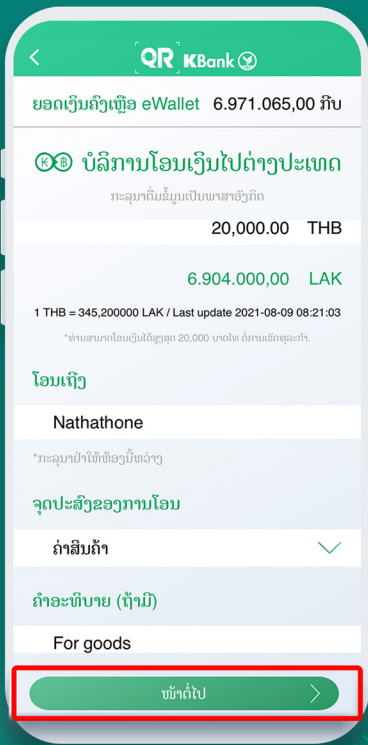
QR KBank

ຍອດເງິນຄົງເຫຼືອ eWallet 6.971.065,00 ກີບ

ບໍລິການໂອນເງິນໄປຕ່າງປະເທດ

ກະລຸນາຕື່ມຂໍ້ມູນເປັນພາສາອັງກິດ

20,000.00 THB

6.904.000,00 LAK

1 THB = 345,200000 LAK / Last update 2021-08-09 08:21:03

*ທ່ານສາມາດໂອນເງິນໄດ້ສູງສຸດ 20,000 ບາດໄທ ຕໍ່ການເຮັດທຸລະກຳ.

ໂອນເຖິງ

Nathathone

*ກະລຸນາຢ່າໃຫ້ຫ້ອງນີ້ຫວ່າງ

ຈຸດປະສົງຂອງການໂອນ

ຄ່າສິນຄ້າ

ຄຳອະທິບາຍ (ຖ້າມີ)

For goods

ໜ້າຕໍ່ໄປ